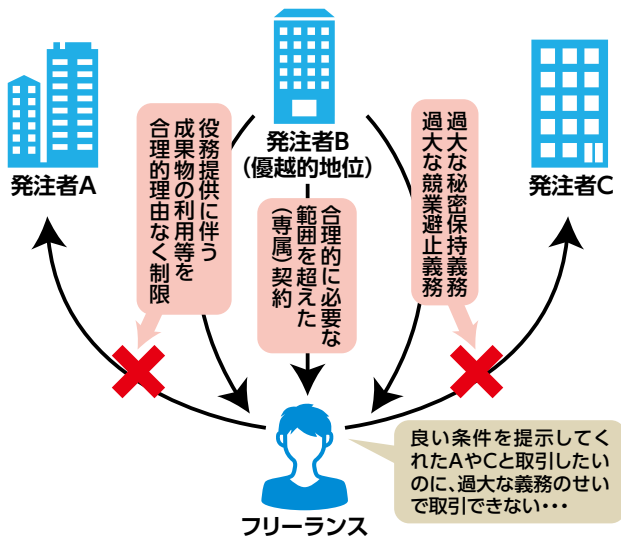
発注者A

発注者B
（優越的地位）

発注者C

役務提供に伴う成果物の利用等を合理的理由なく制限

合理的に必要な範囲を超えた（専属）契約

過大な秘密保持義務
過大な競業避止義務

フリーランス

良い条件を提示してくれたAやCと取引したいのに、過大な義務のせいで取引できない・・・